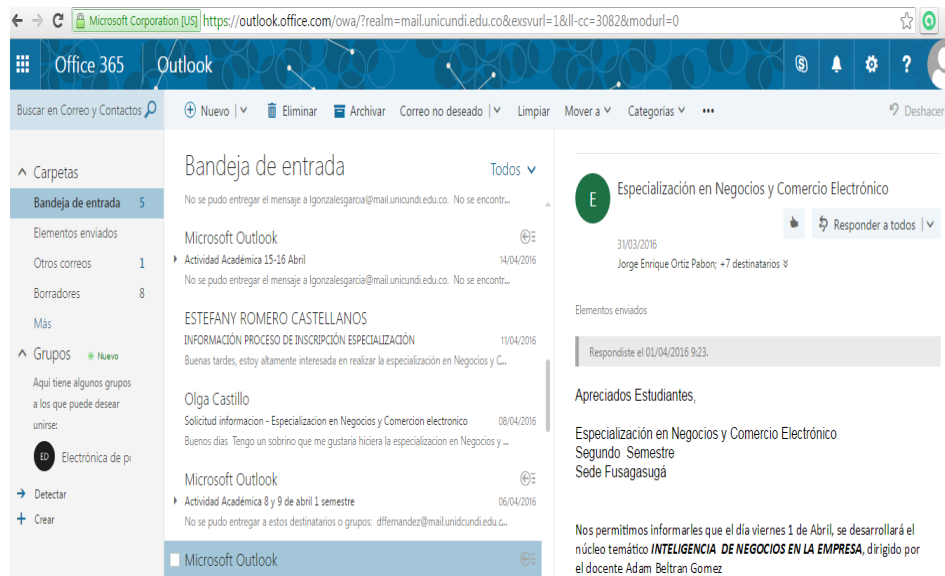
Microsoft Corporation [US] https://outlook.office.com/owa/?realm=mail.unicundi.edu.co&exsvurl=1&ll-cc=3082&modurl=0

Office 365 Outlook

Buscar en Correo y Contactos

Nuevo | Eliminar Archivar Correo no deseado | Limpiar Mover a Categorías ••• Deshacer

Carpetas
Bandeja de entrada 5
Elementos enviados
Otros correos 1
Borradores 8
Más
Grupos Nuevo
Aquí tiene algunos grupos a los que puede desear unirse:
ED Electrónica de p
Detectar
Crear

Bandeja de entrada Todos

No se pudo entregar el mensaje a lgonzalesgarcia@mail.unicundi.edu.co. No se encontr...

Microsoft Outlook
Actividad Académica 15-16 Abril 14/04/2016
No se pudo entregar el mensaje a lgonzalesgarcia@mail.unicundi.edu.co. No se encontr...

ESTEFANY ROMERO CASTELLANOS
INFORMACIÓN PROCESO DE INSCRIPCIÓN ESPECIALIZACIÓN 11/04/2016
Buenas tardes, estoy altamente interesada en realizar la especialización en Negocios y C...

Olga Castillo
Solicitud informacion - Especializacion en Negocios y Comercion electronico 08/04/2016
Buenos días Tengo un sobrino que me gustaria hiciera la especializacion en Negocios y ...

Microsoft Outlook
Actividad Académica 8 y 9 de abril 1 semestre 06/04/2016
No se pudo entregar a estos destinatarios o grupos: dffernandez@mail.unidcundi.edu.c...

Microsoft Outlook

E
Especialización en Negocios y Comercio Electrónico
Responder a todos |
31/03/2016
Jorge Enrique Ortiz Pabon; +7 destinatarios

Elementos enviados

Respondiste el 01/04/2016 9:23.

Apreciados Estudiantes,

Especialización en Negocios y Comercio Electrónico
Segundo Semestre
Sede Fusagasugá

Nos permitimos informarles que el día viernes 1 de Abril, se desarrollará el núcleo temático INTELIGENCIA DE NEGOCIOS EN LA EMPRESA, dirigido por el docente Adam Beltran Gomez